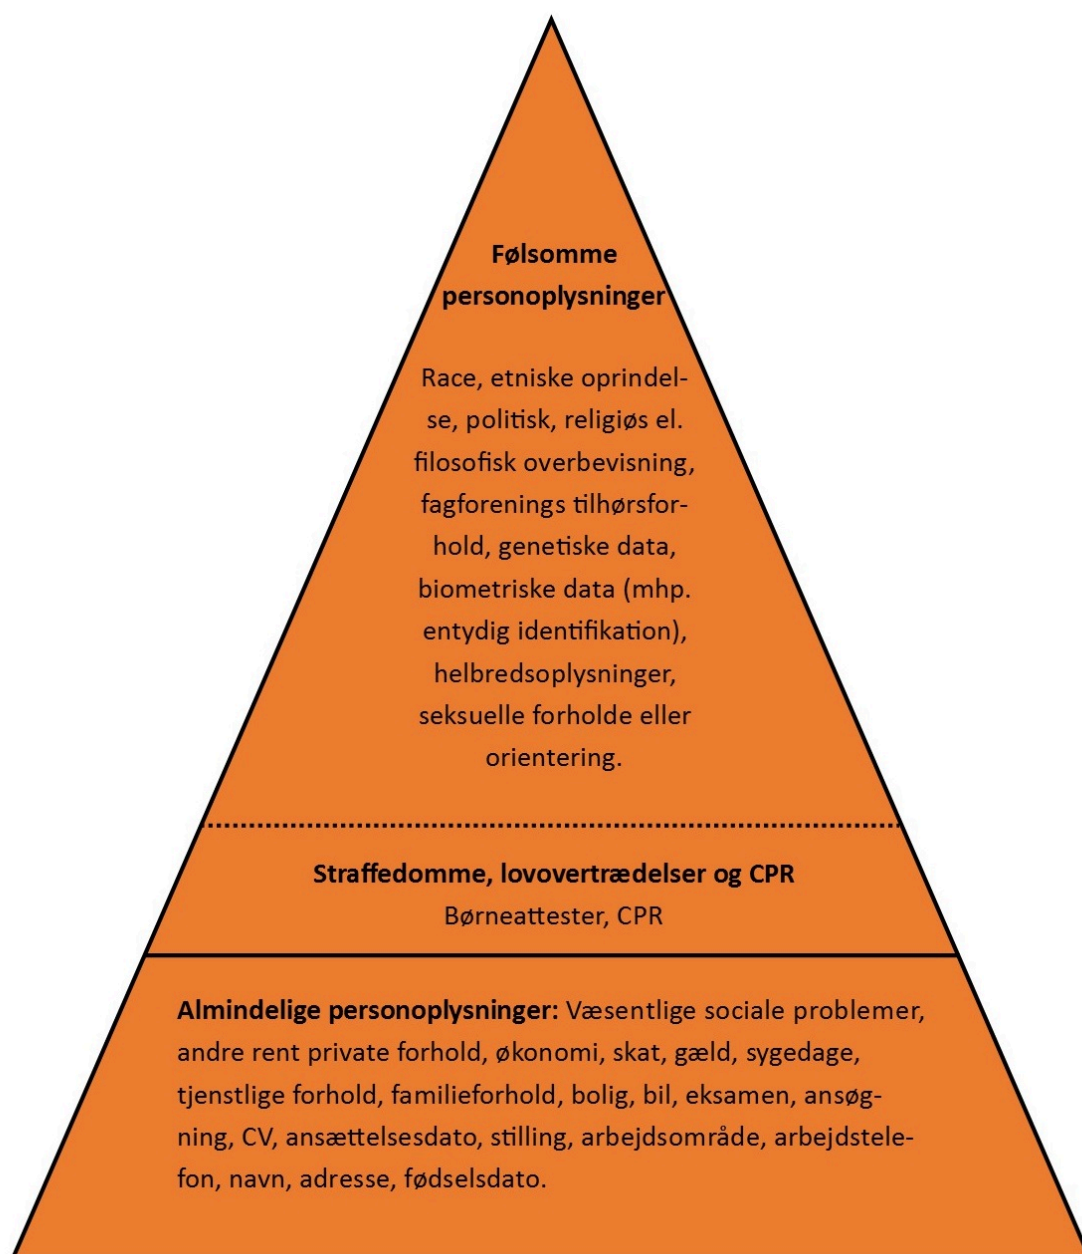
Følsomme personoplysninger

Race, etniske oprindelse, politisk, religiøs el. filosofisk overbevisning, fagforenings tilhørsforhold, genetiske data, biometriske data (mhp. entydig identifikation), helbredsoplysninger, seksuelle forholde eller orientering.

Straffedomme, lovovertrædelser og CPR
Børneattester, CPR

**Almindelige personoplysninger:** Væsentlige sociale problemer, andre rent private forhold, økonomi, skat, gæld, sygedage, tjenstlige forhold, familieforhold, bolig, bil, eksamen, ansøgning, CV, ansættelsesdato, stilling, arbejdsområde, arbejdstelefon, navn, adresse, fødselsdato.